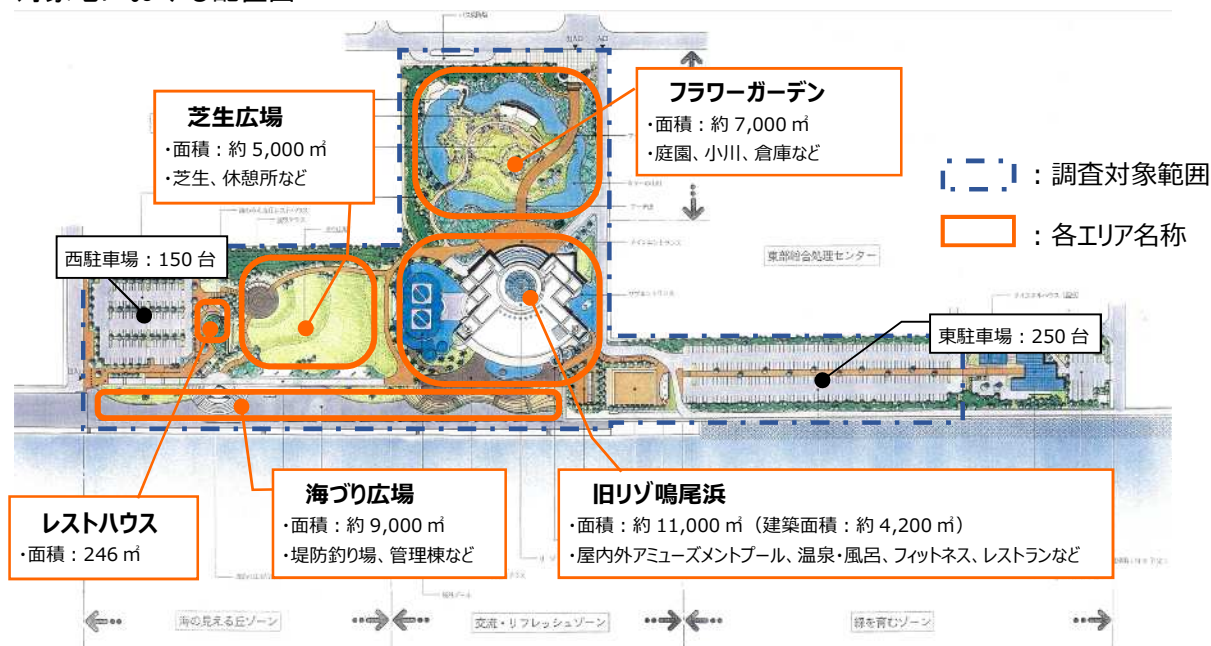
芝生広場
・面積：約 5,000 ㎡
・芝生、休憩所など

フラワーガーデン
・面積：約 7,000 ㎡
・庭園、小川、倉庫など

：調査対象範囲

：各エリア名称

西駐車場：150 台

東部総合処理センター

東駐車場：250 台

レストハウス
・面積：246 ㎡

海づり広場
・面積：約 9,000 ㎡
・堤防釣り場、管理棟など

旧リゾ鳴尾浜
・面積：約 11,000 ㎡（建築面積：約 4,200 ㎡）
・屋内外アミューズメントプール、温泉・風呂、フィットネス、レストランなど

海の見える丘ゾーン

交流・リフレッシュゾーン

緑を育むゾーン